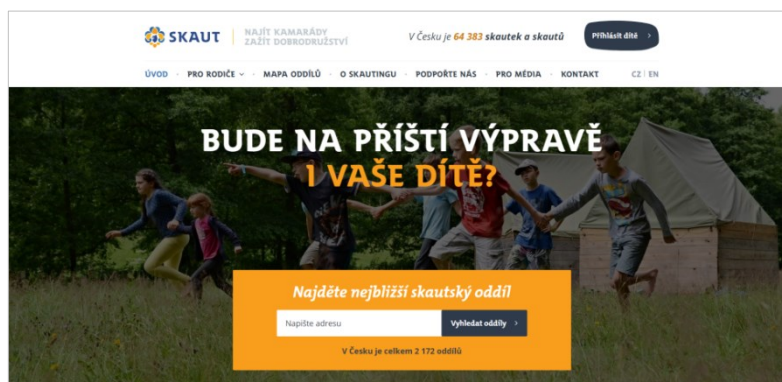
SKAUT | NAJÍT KAMARÁDY ZAŽÍT DOBRODRUŽSTVÍ

V Česku je 64 383 skautek a skautů

Přihlásit dítě >

ÚVOD · PRO RODIČE · MAPA ODDÍLŮ · O SKAUTINGU · PODPOŘTE NÁS · PRO MÉDIA · KONTAKT

CZ | EN

BUDE NA PŘÍŠTÍ VÝPRAVĚ I VAŠE DÍTĚ?

Najděte nejbližší skautský oddíl

Napište adresu

Vyhledat oddíly >

V Česku je celkem 2 172 oddílů